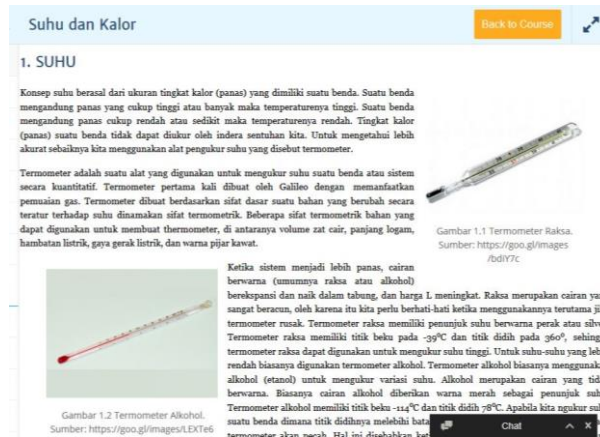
Suhu dan Kalor

Back to Course

1. SUHU

Konsep suhu berasal dari ukuran tingkat kalor (panas) yang dimiliki suatu benda. Suatu benda mengandung panas yang cukup tinggi atau banyak maka temperaturenya tinggi. Suatu benda mengandung panas cukup rendah atau sedikit maka temperaturenya rendah. Tingkat kalor (panas) suatu benda tidak dapat diukur oleh indera sentuhan kita. Untuk mengetahui lebih akurat sebaiknya kita menggunakan alat pengukur suhu yang disebut termometer.

Termometer adalah suatu alat yang digunakan untuk mengukur suhu suatu benda atau sistem secara kuantitatif. Termometer pertama kali dibuat oleh Galileo dengan memanfaatkan pemuaian gas. Termometer dibuat berdasarkan sifat dasar suatu bahan yang berubah secara teratur terhadap suhu dinamakan sifat termometrik. Beberapa sifat termometrik bahan yang dapat digunakan untuk membuat thermometer, di antaranya volume zat cair, panjang logam, hambatan listrik, gaya gerak listrik, dan warna pijar kawat.

Gambar 1.1 Termometer Raksa. Sumber: https://goo.gl/images/bdIY7c

Ketika sistem menjadi lebih panas, cairan berwarna (umumnya raksa atau alkohol) berekspansi dan naik dalam tabung, dan harga L meningkat. Raksa merupakan cairan ya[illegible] sangat beracun, oleh karena itu kita perlu berhati-hati ketika menggunakannya terutama ji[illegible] termometer rusak. Termometer raksa memiliki penunjuk suhu berwarna perak atau silv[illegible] Termometer raksa memiliki titik beku pada -39°C dan titik didih pada 360°, sehing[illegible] termometer raksa dapat digunakan untuk mengukur suhu tinggi. Untuk suhu-suhu yang leb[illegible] rendah biasanya digunakan termometer alkohol. Termometer alkohol biasanya menggunak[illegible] alkohol (etanol) untuk mengukur variasi suhu. Alkohol merupakan cairan yang tid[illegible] berwarna. Biasanya cairan alkohol diberikan warna merah sebagai penunjuk suh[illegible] Termometer alkohol memiliki titik beku -114°C dan titik didih 78°C. Apabila kita ngukur sul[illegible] suatu benda dimana titik didihnya melebihi bata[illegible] termometer akan pecah. Hal ini disebabkan ket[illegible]

Gambar 1.2 Termometer Alkohol. Sumber: https://goo.gl/images/LEXTe6

Chat